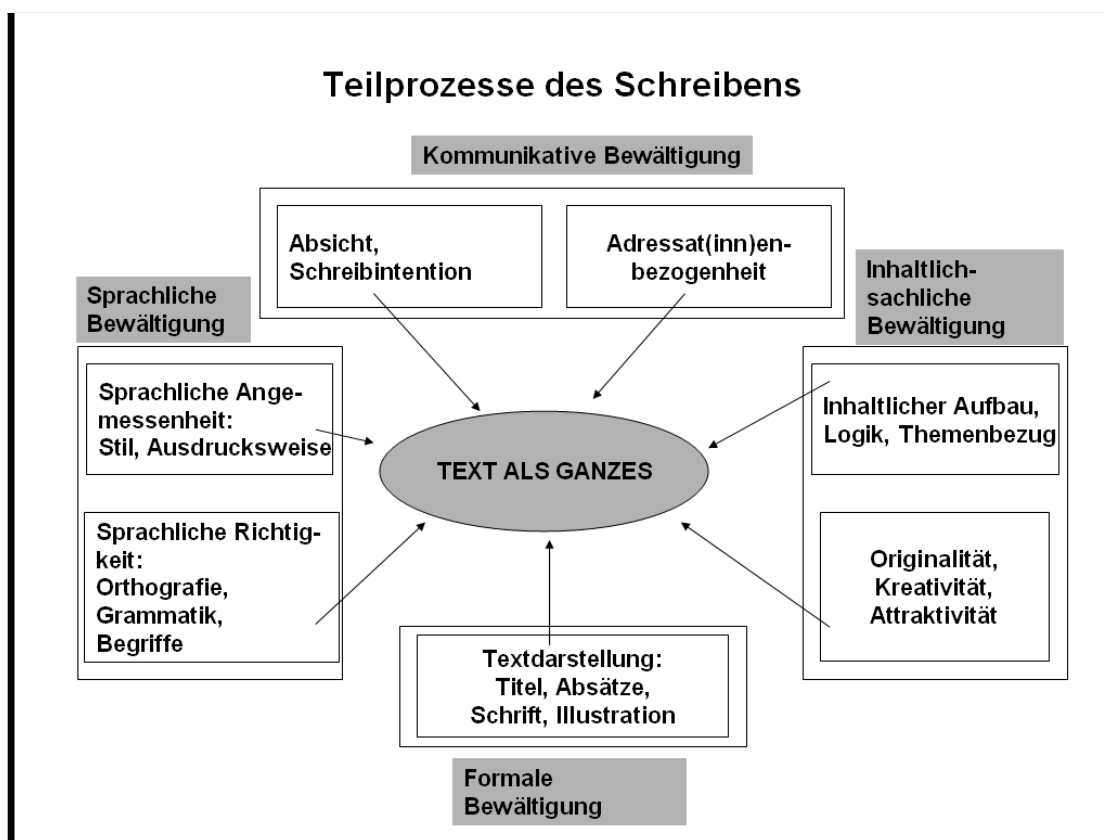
Teilprozesse des Schreibens

Kommunikative Bewältigung

Absicht, Schreibintention

Adressat(inn)enbezogenheit

Sprachliche Bewältigung

Inhaltlich-sachliche Bewältigung

Sprachliche Angemessenheit: Stil, Ausdrucksweise

TEXT ALS GANZES

Inhaltlicher Aufbau, Logik, Themenbezug

Sprachliche Richtigkeit: Orthografie, Grammatik, Begriffe

Originalität, Kreativität, Attraktivität

Textdarstellung: Titel, Absätze, Schrift, Illustration

Formale Bewältigung